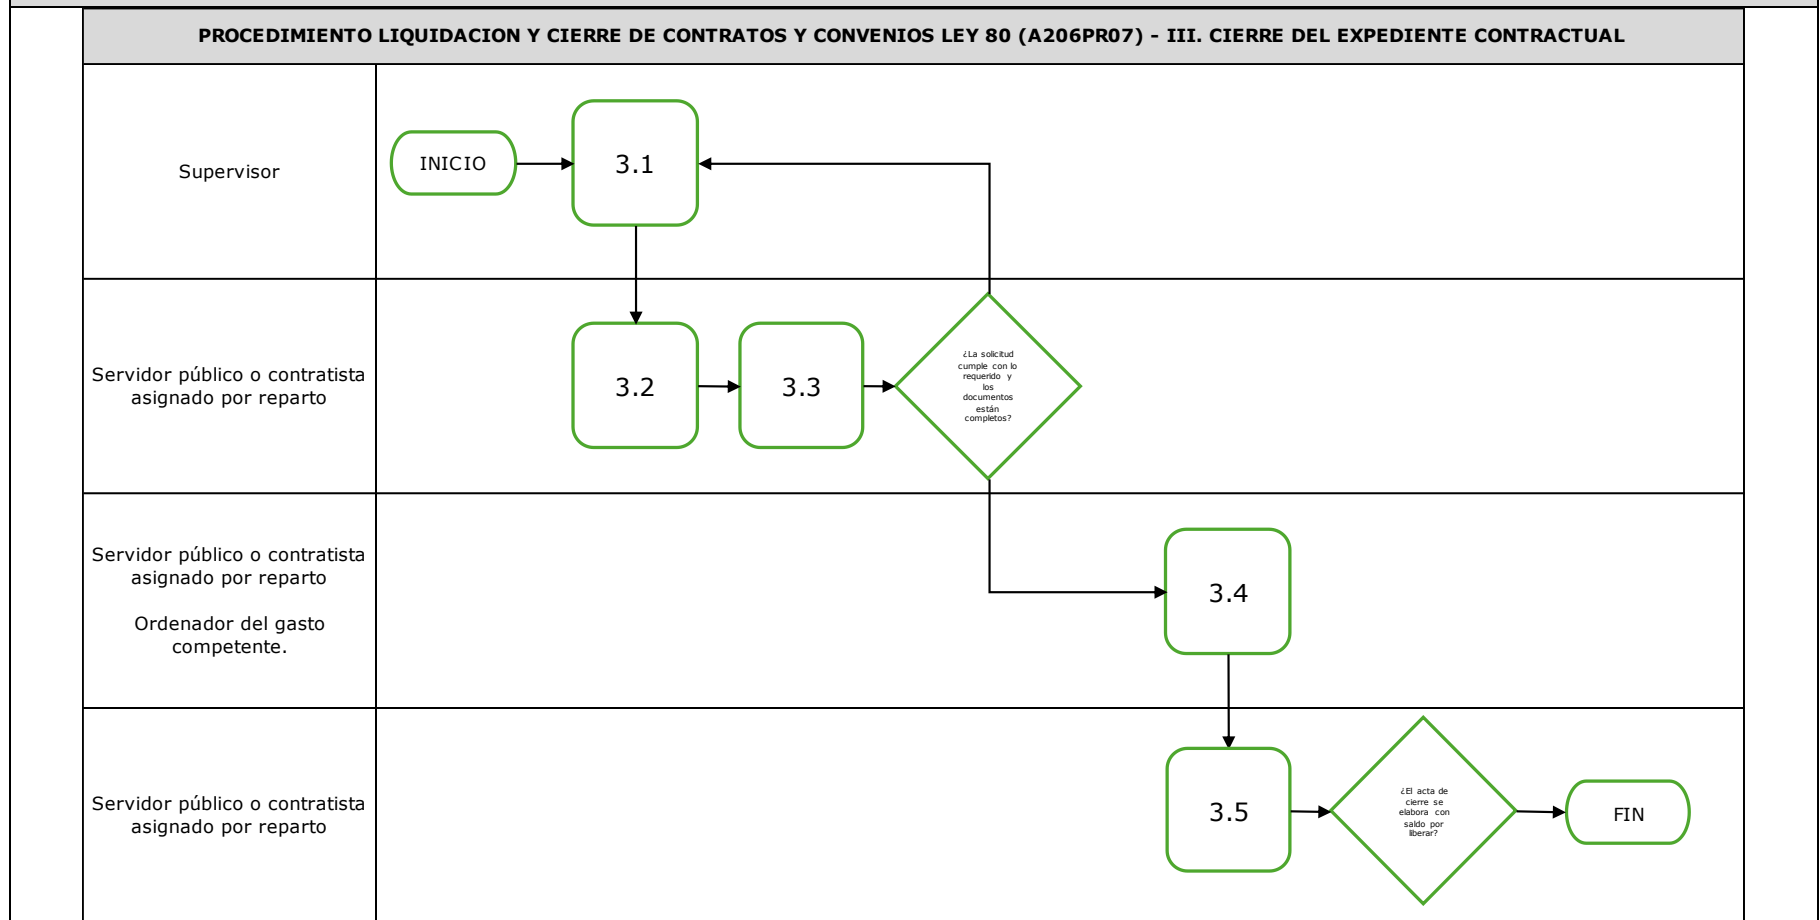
PROCEDIMIENTO LIQUIDACION Y CIERRE DE CONTRATOS Y CONVENIOS LEY 80 (A206PR07) - III. CIERRE DEL EXPEDIENTE CONTRACTUAL

Supervisor

INICIO

3.1

Servidor público o contratista asignado por reparto

3.2

3.3

¿La solicitud cumple con lo requerido y los documentos están completos?

Servidor público o contratista asignado por reparto

Ordenador del gasto competente.

3.4

Servidor público o contratista asignado por reparto

3.5

¿El acta de cierre se elabora con saldo por liberar?

FIN